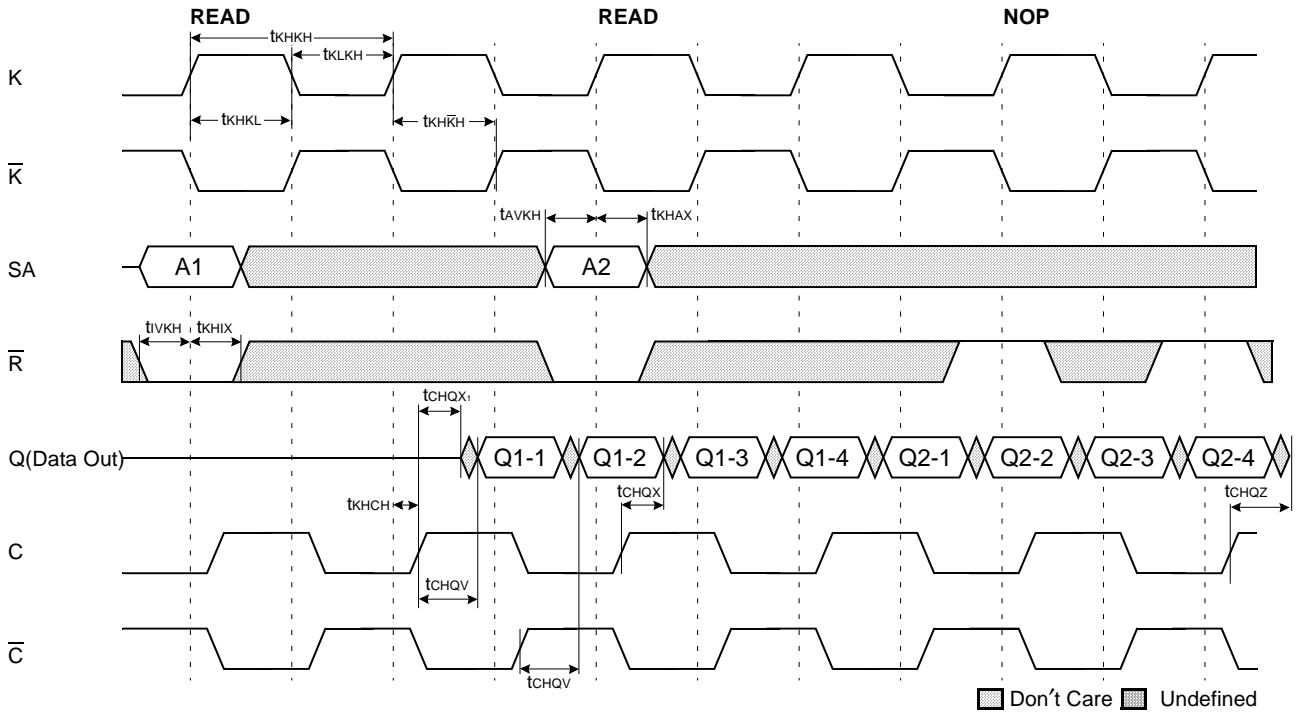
READ READ NOP

$t_{KHKH}$

$t_{KLKH}$

K

$t_{KHKL}$

$t_{KH\overline{K}H}$

$\overline{K}$

$t_{AVKH}$ $t_{KHAX}$

SA

A1

A2

$t_{IVKH}$ $t_{KHIX}$

$\overline{R}$

$t_{CHQX_1}$

Q(Data Out)

Q1-1 Q1-2 Q1-3 Q1-4 Q2-1 Q2-2 Q2-3 Q2-4

$t_{KHCH}$

$t_{CHQX}$

$t_{CHQZ}$

C

$t_{CHQV}$

$\overline{C}$

$t_{CHQV}$

Don't Care Undefined